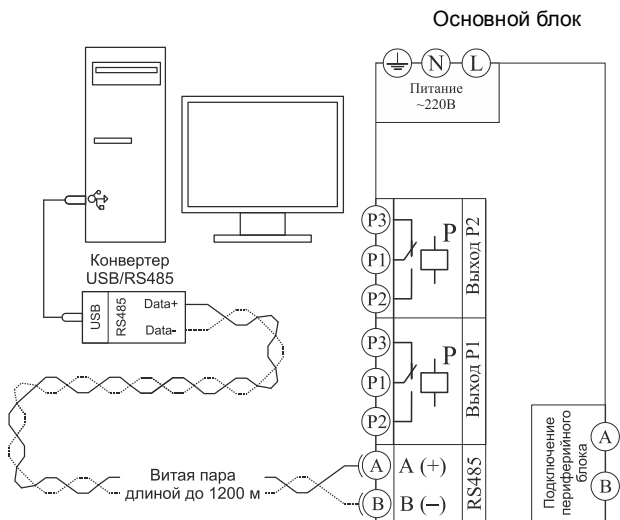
Основной блок

N L

Питание ~220В

P3
P1
P2
P
Выход P2

P3
P1
P2
P
Выход P1

A A (+)
B B (–)
RS485

Конвертер USB/RS485

USB
RS485
Data+
Data-

Витая пара длиной до 1200 м

Подключение периферийного блока
A
B